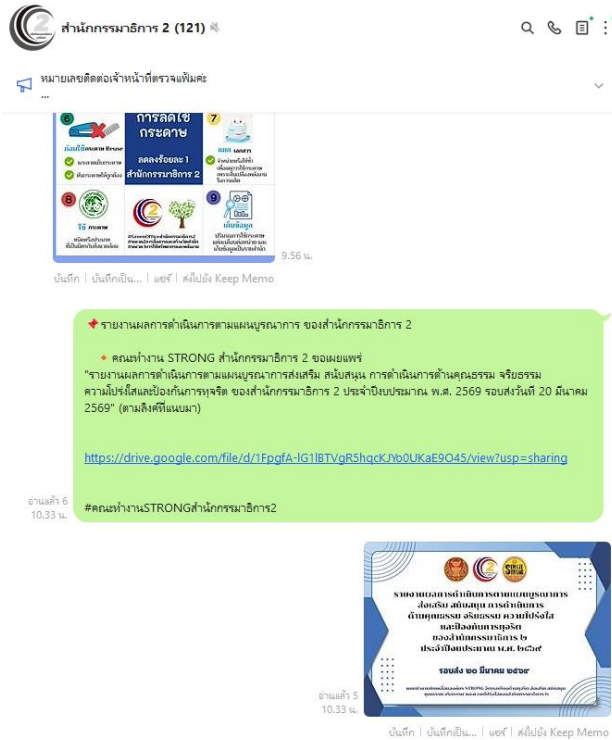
สำนักกรรมาธิการ 2 (121)

หมายเลขติดต่อเจ้าหน้าที่ตรวจแฟ้มค่ะ
...

6
ลดใช้กระดาษ Reuse
7
การลดใช้กระดาษ
ลดลงร้อยละ 1
สำนักกรรมาธิการ 2
8
9

9.56 น.

บันทึก | บันทึกเป็น... | แชร์ | ส่งไปยัง Keep Memo

📌 รายงานผลการดำเนินการตามแผนบูรณาการ ของสำนักกรรมาธิการ 2

🔸 คณะทำงาน STRONG สำนักกรรมาธิการ 2 ขอเผยแพร่ "รายงานผลการดำเนินการตามแผนบูรณาการส่งเสริม สนับสนุน การดำเนินการด้านคุณธรรม จริยธรรม ความโปร่งใสและป้องกันการทุจริต ของสำนักกรรมาธิการ 2 ประจำปีงบประมาณ พ.ศ. 2569 รอบส่งวันที่ 20 มีนาคม 2569" (ตามลิงค์ที่แนบมา)

https://drive.google.com/file/d/1FpgfA-lG1lBTVgR5hqcKJYo0UKaE9O45/view?usp=sharing

#คณะทำงานSTRONGสำนักกรรมาธิการ2

อ่านแล้ว 6
10.33 น.

รายงานผลการดำเนินการตามแผนบูรณาการส่งเสริม สนับสนุน การดำเนินการด้านคุณธรรม จริยธรรม ความโปร่งใสและป้องกันการทุจริต ของสำนักกรรมาธิการ ๒ ประจำปีงบประมาณ พ.ศ. ๒๕๖๙
รอบส่ง ๒๐ มีนาคม ๒๕๖๙
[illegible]

อ่านแล้ว 5
10.33 น.

บันทึก | บันทึกเป็น... | แชร์ | ส่งไปยัง Keep Memo